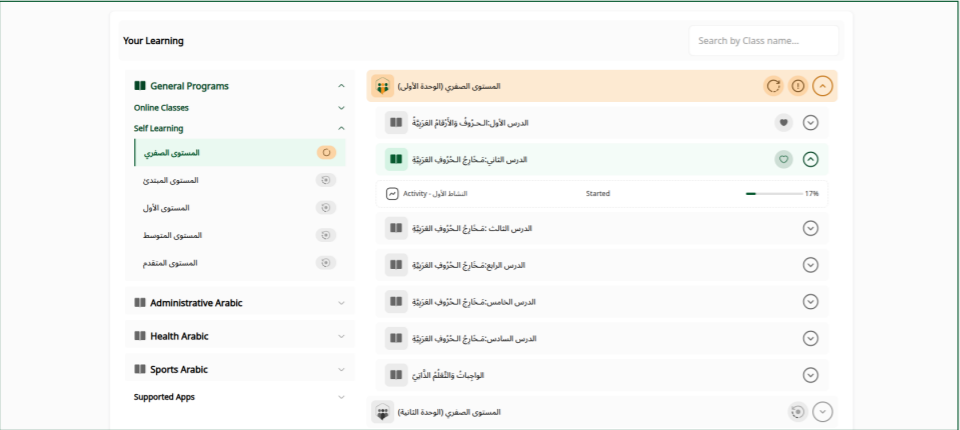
Your Learning

Search by Class name...

General Programs

Online Classes

Self Learning

المستوى الصفري

المستوى المبتدئ

المستوى الأول

المستوى المتوسط

المستوى المتقدم

Administrative Arabic

Health Arabic

Sports Arabic

Supported Apps

المستوى الصفري (الوحدة الأولى)

الدرس الأول:الحُرُوفُ وَالأَرْقَامُ العَرَبِيَّةُ

الدرس الثاني:مَخَارِجُ الحُرُوفِ العَرَبِيَّةِ

Activity - النشاط الأول Started 17%

الدرس الثالث :مَخَارِجُ الحُرُوفِ العَرَبِيَّةِ

الدرس الرابع:مَخَارِجُ الحُرُوفِ العَرَبِيَّةِ

الدرس الخامس:مَخَارِجُ الحُرُوفِ العَرَبِيَّةِ

الدرس السادس:مَخَارِجُ الحُرُوفِ العَرَبِيَّةِ

الواجباتُ وَالتَّعَلُّمُ الذَّاتِيُّ

المستوى الصفري (الوحدة الثانية)